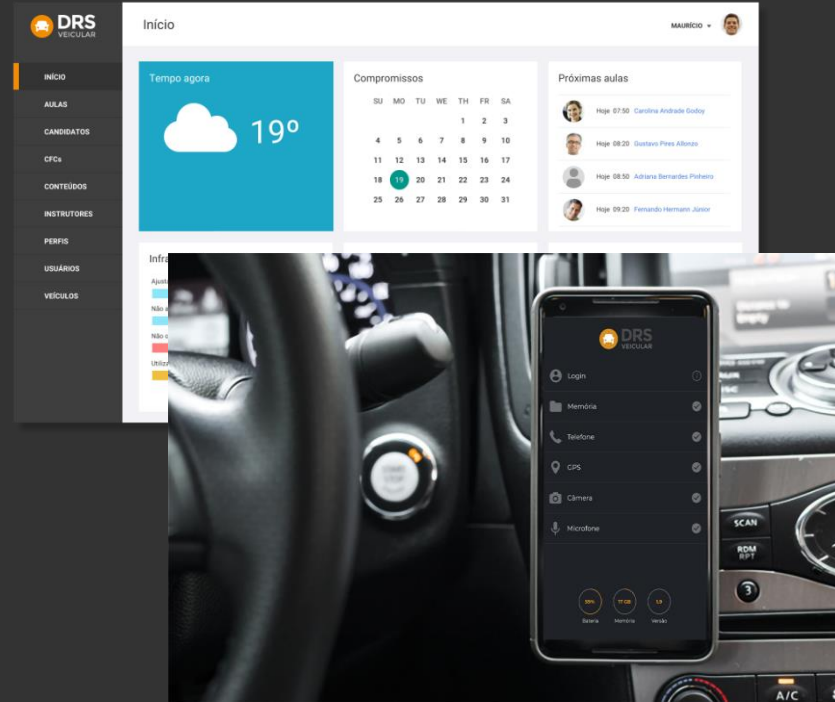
DRS VEICULAR

Início

MAURÍCIO

INÍCIO
AULAS
CANDIDATOS
CFCs
CONTEÚDOS
INSTRUTORES
PERFIS
USUÁRIOS
VEÍCULOS

Tempo agora

19º

Compromissos

| SU | MO | TU | WE | TH | FR | SA |
|---|---|---|---|---|---|---|
| | | | | 1 | 2 | 3 |
| 4 | 5 | 6 | 7 | 8 | 9 | 10 |
| 11 | 12 | 13 | 14 | 15 | 16 | 17 |
| 18 | 19 | 20 | 21 | 22 | 23 | 24 |
| 25 | 26 | 27 | 28 | 29 | 30 | 31 |

Próximas aulas

Hoje 07:50 Carolina Andrade Godoy
Hoje 08:20 Gustavo Pires Alfonzo
Hoje 08:50 Adriana Bernardes Pinheiro
Hoje 09:20 Fernando Hermann Junior

Infra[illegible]
Ajust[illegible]
Não a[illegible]
Não o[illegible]
Utiliz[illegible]

START STOP

DRS VEICULAR

Login
Memória
Telefone
GPS
Câmera
Microfone

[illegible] Bateria
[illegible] Memória
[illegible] Versão

SCAN
RDM RPT
3
A/C